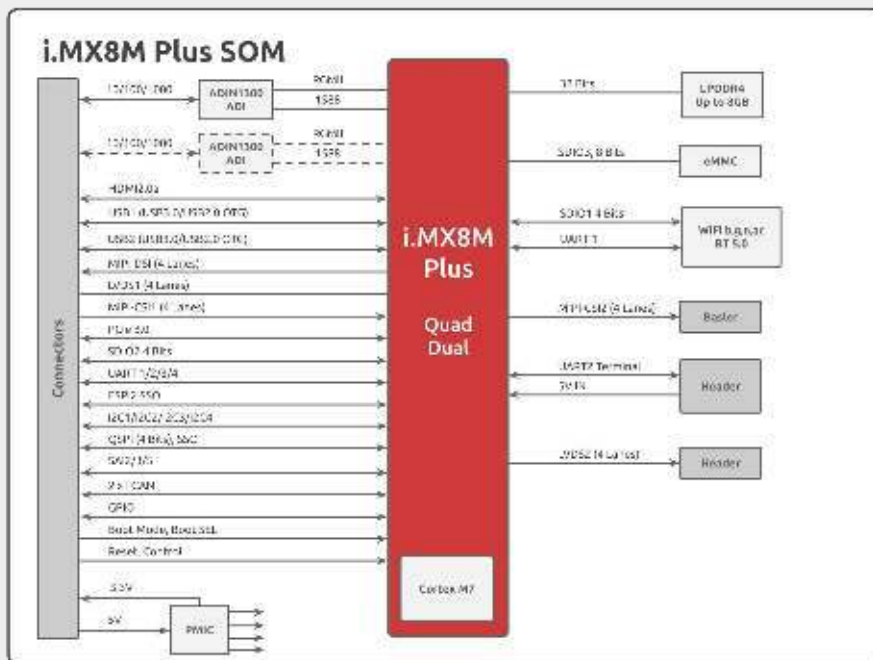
i.MX8M Plus SOM

Connectors

10/100/1000
ADIN1300 ADI
RGMII
1588

10/100/1000
ADIN1300 ADI
RGMII
1588

HDMI2.0a
USB1 (USB3.0/USB2.0 OTG)
USB2 (USB3.0/USB2.0 OTG)
MIPI-DSI (4 Lanes)
LVDS1 (4 Lanes)
MIPI-CSI1 (4 Lanes)
PCIe x1
SDIO2 4 Bits
UART1/2/3/4
ESPI2 SSO
I2C1/I2C2/I2C3/I2C4
QSPI (4 Bits) SAC
SAI2/I3S
2 x CAN
GPIO
Boot Mode, Boot Sel.
Reset, Control

3.3V
5V
PMIC

i.MX8M Plus

Quad
Dual

Cortex M7

32 Bits
LPDDR4 Up to 8GB

SDIO3, 8 Bits
eMMC

SDIO1 4 Bits
UART1
WiFi b,g,n,ac BT 5.0

MIPI-CSI2 (4 Lanes)
Basler

JTAG Terminal
TPM
Header

LVDS2 (4 Lanes)
Header